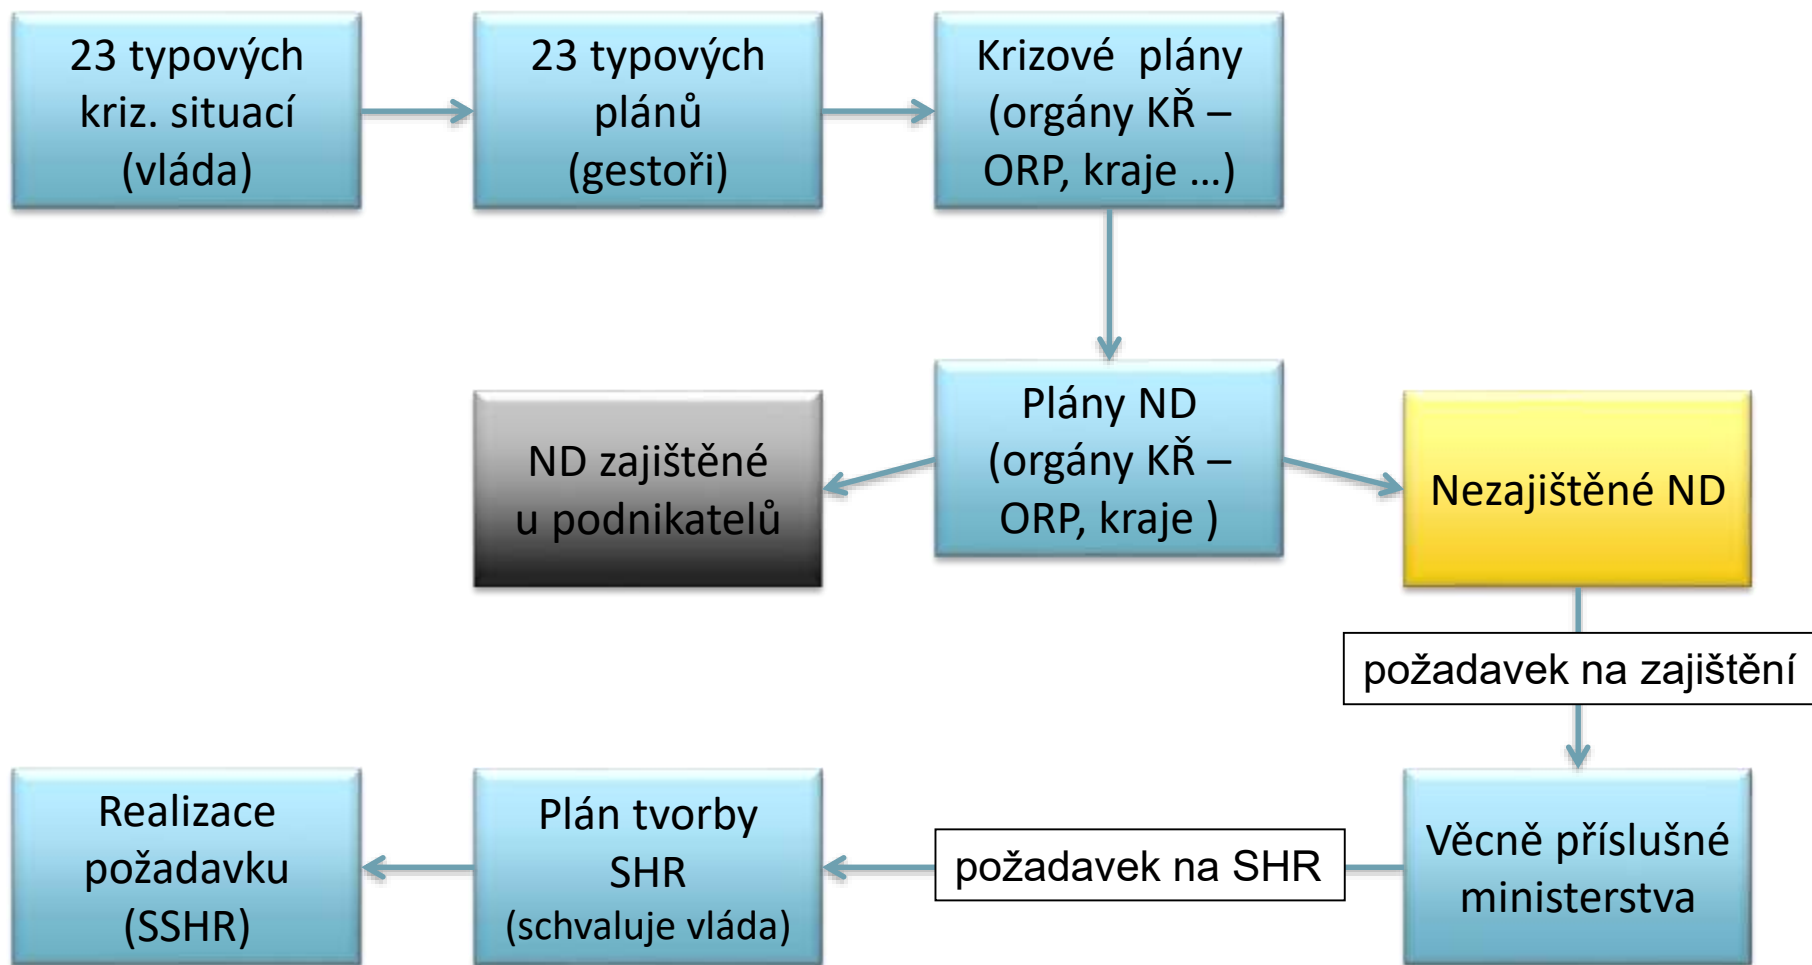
23 typových kriz. situací (vláda)

23 typových plánů (gestoři)

Krizové plány (orgány KŘ – ORP, kraje …)

Plány ND (orgány KŘ – ORP, kraje )

ND zajištěné u podnikatelů

Nezajištěné ND

požadavek na zajištění

Věcně příslušné ministerstva

požadavek na SHR

Plán tvorby SHR (schvaluje vláda)

Realizace požadavku (SSHR)